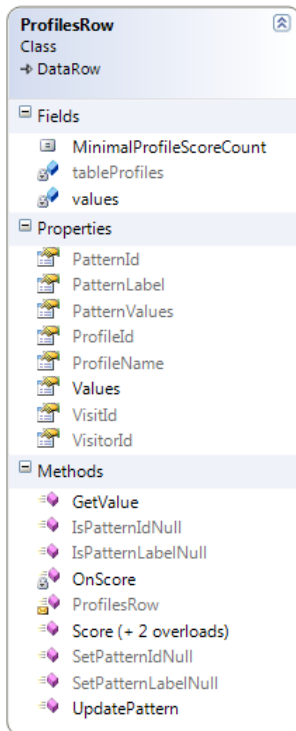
ProfilesRow
Class
→ DataRow

Fields
MinimalProfileScoreCount
tableProfiles
values

Properties
PatternId
PatternLabel
PatternValues
ProfileId
ProfileName
Values
VisitId
VisitorId

Methods
GetValue
IsPatternIdNull
IsPatternLabelNull
OnScore
ProfilesRow
Score (+ 2 overloads)
SetPatternIdNull
SetPatternLabelNull
UpdatePattern